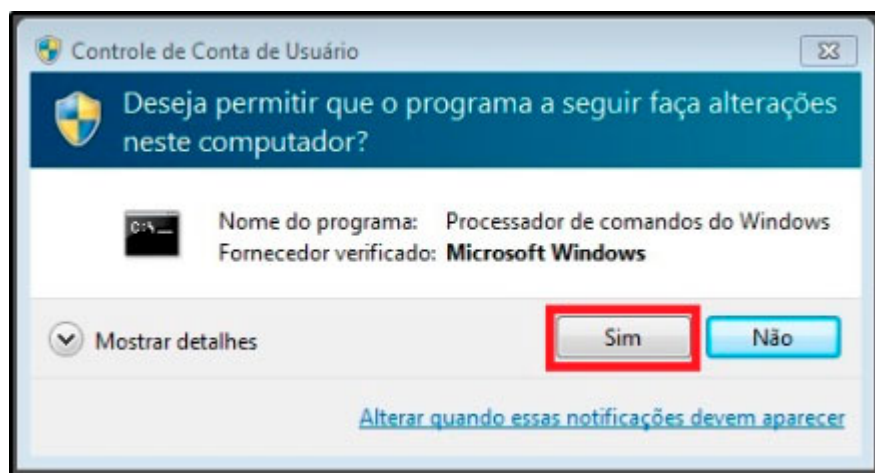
Controle de Conta de Usuário

Deseja permitir que o programa a seguir faça alterações neste computador?

C:\_

Nome do programa: Processador de comandos do Windows
Fornecedor verificado: **Microsoft Windows**

Mostrar detalhes

Sim

Não

Alterar quando essas notificações devem aparecer